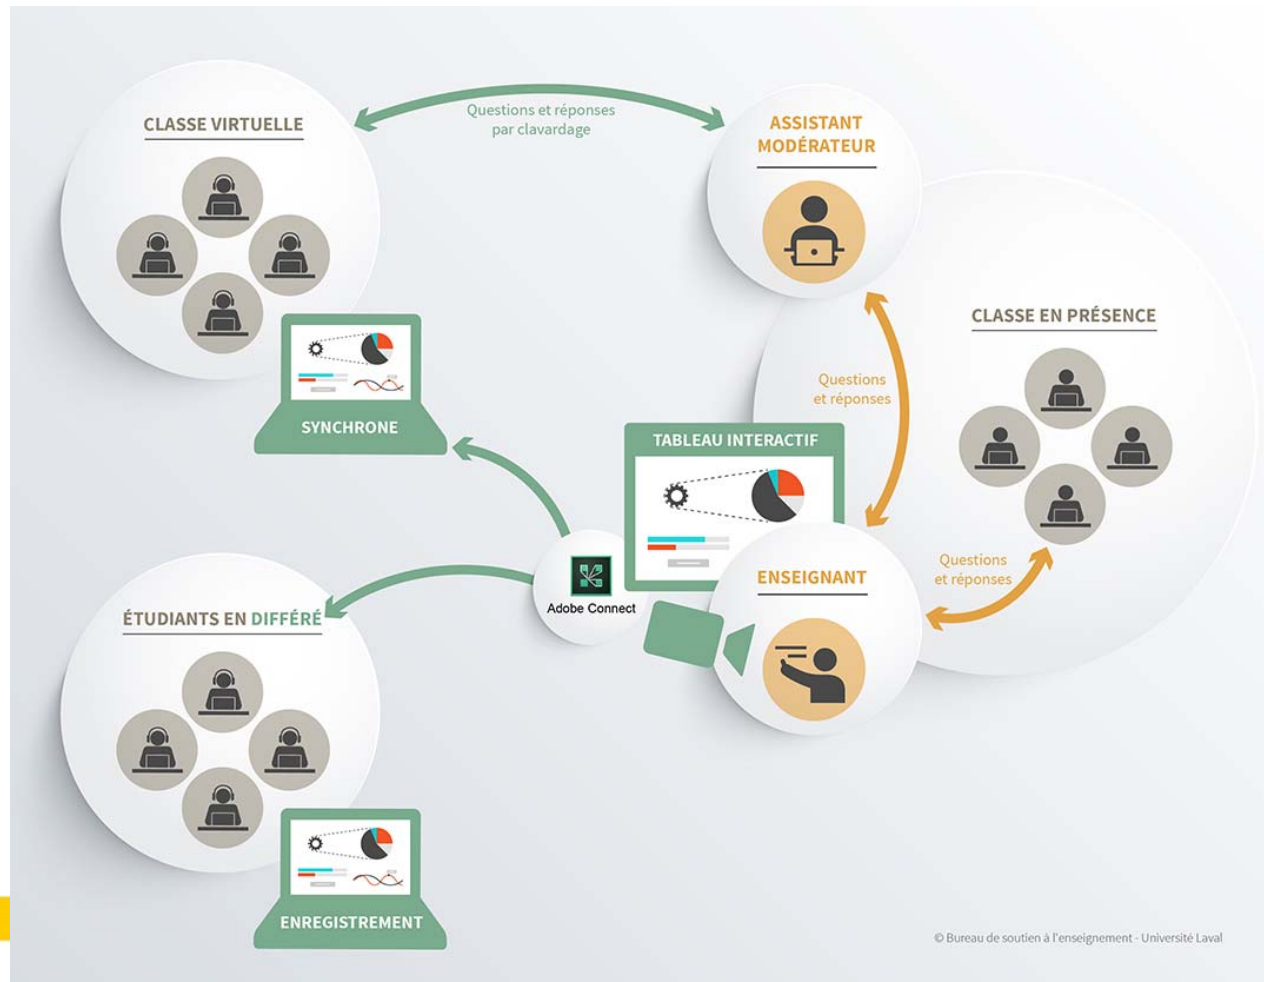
CLASSE VIRTUELLE

Questions et réponses par clavardage

ASSISTANT MODÉRATEUR

CLASSE EN PRÉSENCE

Questions et réponses

SYNCHRONE

TABLEAU INTERACTIF

Questions et réponses

ENSEIGNANT

Adobe Connect

ÉTUDIANTS EN DIFFÉRÉ

ENREGISTREMENT

© Bureau de soutien à l'enseignement - Université Laval